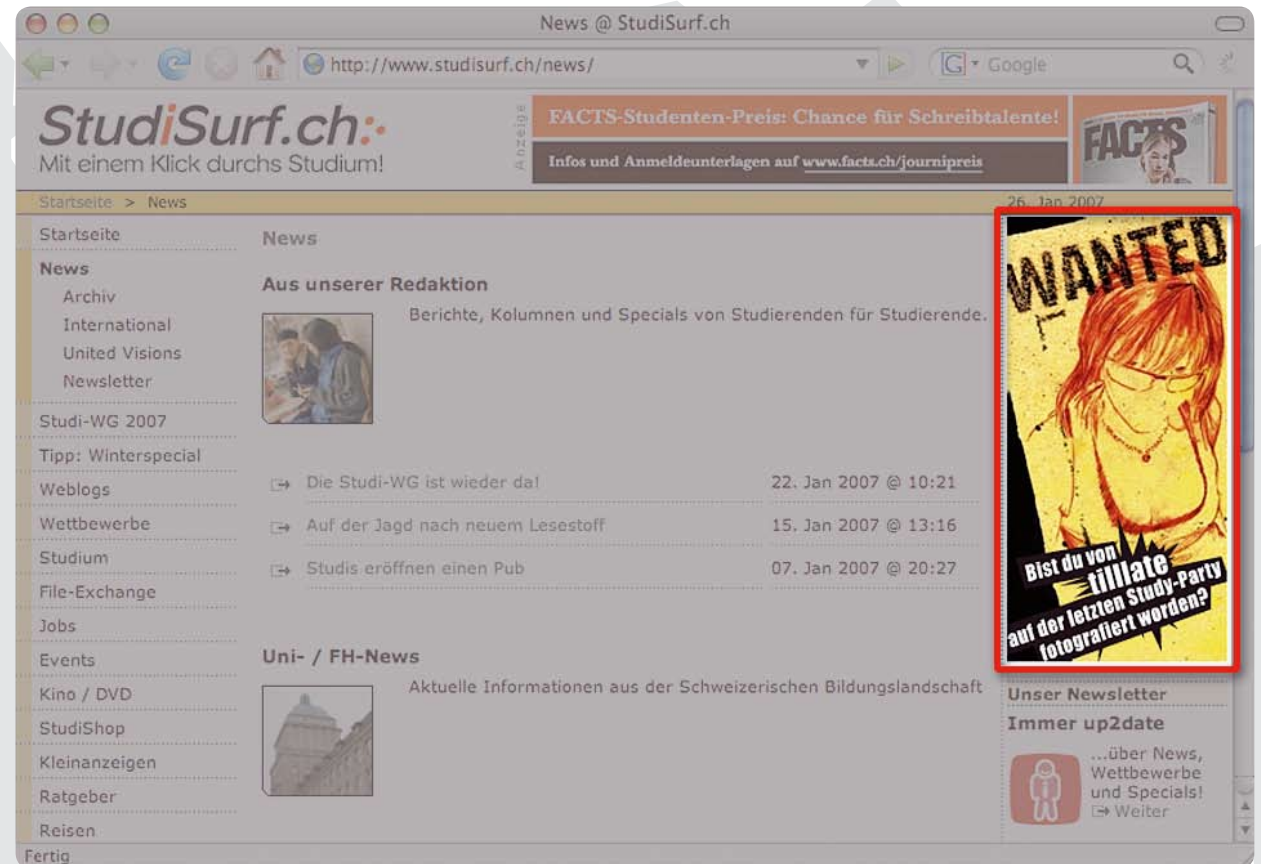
News @ StudiSurf.ch

http://www.studisurf.ch/news/

Google

StudiSurf.ch
Mit einem Klick durchs Studium!

Anzeige

FACTS-Studenten-Preis: Chance für Schreibtalente!

Infos und Anmeldeunterlagen auf www.facts.ch/journipreis

FACTS

Startseite > News

26. Jan 2007

Startseite
News
Archiv
International
United Visions
Newsletter
Studi-WG 2007
Tipp: Winterspecial
Weblogs
Wettbewerbe
Studium
File-Exchange
Jobs
Events
Kino / DVD
StudiShop
Kleinanzeigen
Ratgeber
Reisen

News

Aus unserer Redaktion

Berichte, Kolumnen und Specials von Studierenden für Studierende.

| Die Studi-WG ist wieder da! | 22. Jan 2007 @ 10:21 |
|---|---|
| Auf der Jagd nach neuem Lesestoff | 15. Jan 2007 @ 13:16 |
| Studis eröffnen einen Pub | 07. Jan 2007 @ 20:27 |

Uni- / FH-News

Aktuelle Informationen aus der Schweizerischen Bildungslandschaft

WANTED

Bist du von tilllate auf der letzten Study-Party fotografiert worden?

Unser Newsletter

Immer up2date

...über News, Wettbewerbe und Specials!
Weiter

Fertig